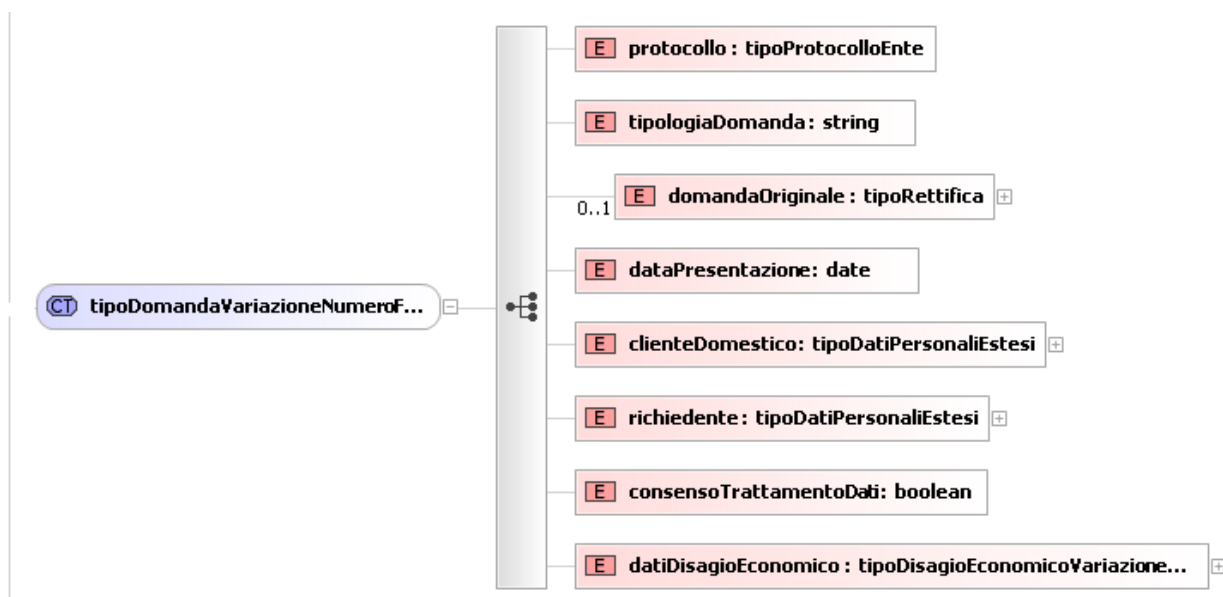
CT tipoDomandaVariazioneNumeroF...

E protocollo : tipoProtocolloEnte

E tipologiaDomanda : string

0..1 E domandaOriginale : tipoRettifica

E dataPresentazione: date

E clienteDomestico: tipoDatiPersonaliEstesi

E richiedente : tipoDatiPersonaliEstesi

E consensoTrattamentoDati: boolean

E datiDisagioEconomico : tipoDisagioEconomicoVariazione...